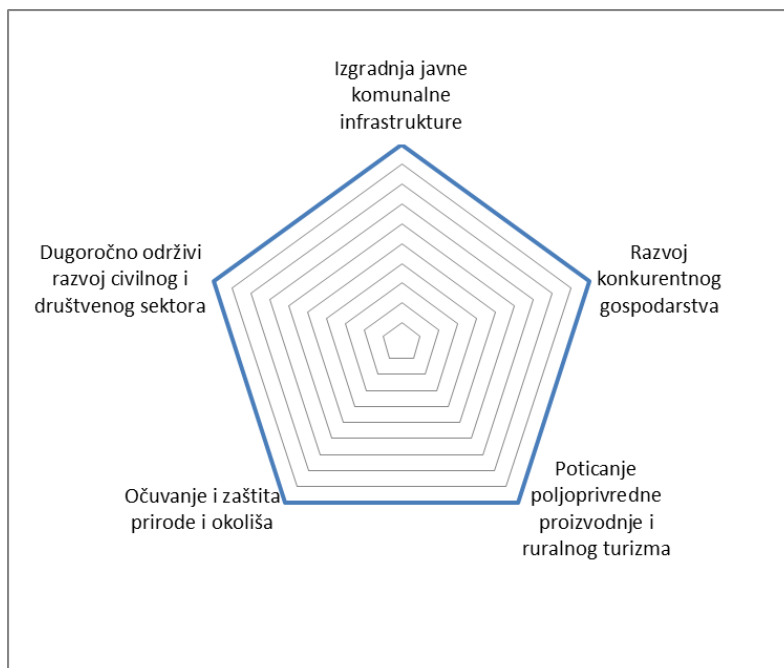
Izgradnja javne komunalne infrastrukture

Dugoročno održivi razvoj civilnog i društvenog sektora

Razvoj konkurentnog gospodarstva

Očuvanje i zaštita prirode i okoliša

Poticanje poljoprivredne proizvodnje i ruralnog turizma